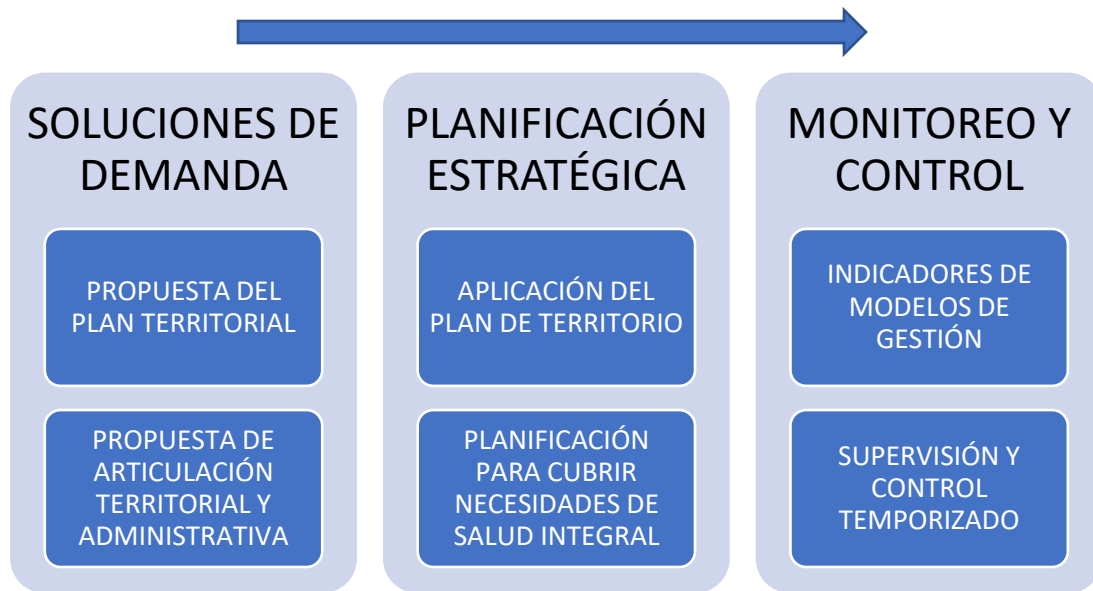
SOLUCIONES DE DEMANDA

PROPUESTA DEL PLAN TERRITORIAL

PROPUESTA DE ARTICULACIÓN TERRITORIAL Y ADMINISTRATIVA

PLANIFICACIÓN ESTRATÉGICA

APLICACIÓN DEL PLAN DE TERRITORIO

PLANIFICACIÓN PARA CUBRIR NECESIDADES DE SALUD INTEGRAL

MONITOREO Y CONTROL

INDICADORES DE MODELOS DE GESTIÓN

SUPERVISIÓN Y CONTROL TEMPORIZADO